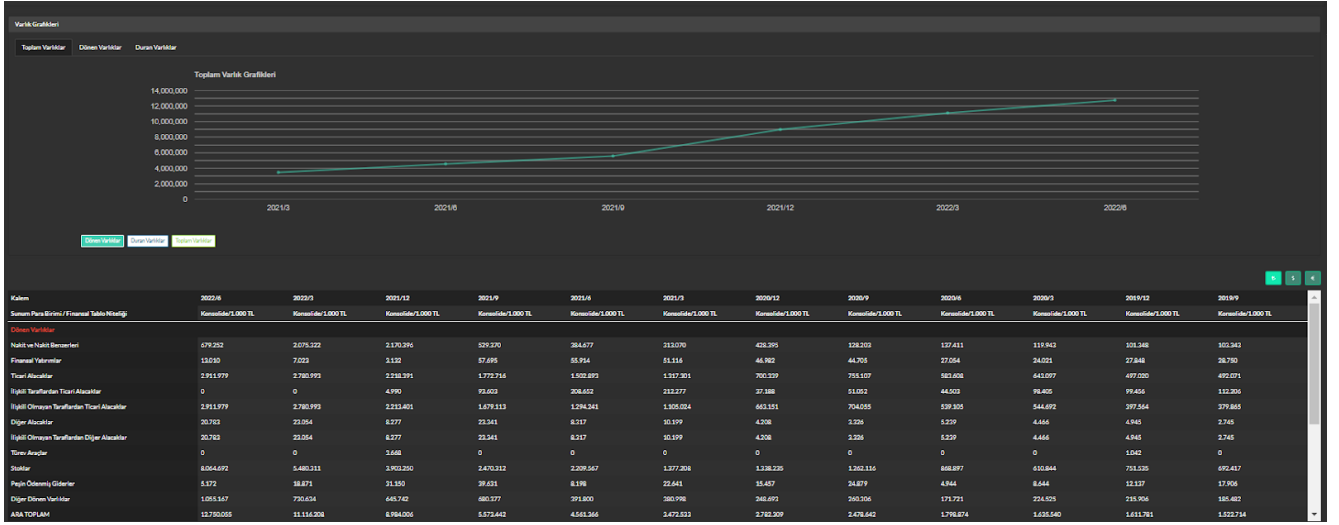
Varlık Grafikleri

Toplam Varlıklar | Dönen Varlıklar | Duran Varlıklar

Toplam Varlık Grafikleri

14,000,000
12,000,000
10,000,000
8,000,000
6,000,000
4,000,000
2,000,000
0

2021/3 2021/6 2021/9 2021/12 2022/3 2022/6

Dönen Varlıklar | Duran Varlıklar | Toplam Varlıklar

| Kalem | 2022/6 | 2022/3 | 2021/12 | 2021/9 | 2021/6 | 2021/3 | 2020/12 | 2020/9 | 2020/6 | 2020/3 | 2019/12 | 2019/9 |
|---|---|---|---|---|---|---|---|---|---|---|---|---|
| Sunum Para Birimi / Finansal Tablo Niteliği | Konsolide/1.000 TL | Konsolide/1.000 TL | Konsolide/1.000 TL | Konsolide/1.000 TL | Konsolide/1.000 TL | Konsolide/1.000 TL | Konsolide/1.000 TL | Konsolide/1.000 TL | Konsolide/1.000 TL | Konsolide/1.000 TL | Konsolide/1.000 TL | Konsolide/1.000 TL |
| Dönen Varlıklar | | | | | | | | | | | | |
| Nakit ve Nakit Benzerleri | 679.252 | 2.075.222 | 2.170.396 | 529.370 | 384.677 | 213.070 | 428.395 | 128.203 | 137.411 | 119.943 | 101.348 | 102.342 |
| Finansal Yatırımlar | 13.010 | 7.023 | 3.132 | 57.695 | 55.914 | 51.116 | 46.982 | 44.705 | 27.054 | 24.021 | 27.848 | 28.750 |
| Ticari Alacaklar | 2.911.979 | 2.780.993 | 2.218.391 | 1.772.716 | 1.502.893 | 1.317.301 | 700.339 | 755.107 | 583.608 | 643.097 | 497.020 | 492.071 |
| İlişkili Taraflardan Ticari Alacaklar | 0 | 0 | 4.990 | 93.603 | 208.652 | 212.277 | 37.188 | 51.052 | 44.503 | 98.405 | 99.456 | 112.206 |
| İlişkili Olmayan Taraflardan Ticari Alacaklar | 2.911.979 | 2.780.993 | 2.213.401 | 1.679.113 | 1.294.241 | 1.105.024 | 663.151 | 704.055 | 539.105 | 544.692 | 397.564 | 379.865 |
| Diğer Alacaklar | 20.783 | 23.054 | 8.277 | 23.341 | 8.317 | 10.199 | 4.208 | 2.326 | 5.239 | 4.466 | 4.945 | 2.745 |
| İlişkili Olmayan Taraflardan Diğer Alacaklar | 20.783 | 23.054 | 8.277 | 23.341 | 8.317 | 10.199 | 4.208 | 2.326 | 5.239 | 4.466 | 4.945 | 2.745 |
| Türev Araçlar | 0 | 0 | 3.688 | 0 | 0 | 0 | 0 | 0 | 0 | 0 | 1.042 | 0 |
| Stoklar | 8.064.692 | 5.480.311 | 3.903.250 | 2.470.312 | 2.209.567 | 1.377.208 | 1.338.235 | 1.262.116 | 868.897 | 610.844 | 751.535 | 692.417 |
| Peşin Ödenmiş Giderler | 5.172 | 18.871 | 31.150 | 39.631 | 8.198 | 22.641 | 15.457 | 24.879 | 4.944 | 8.644 | 12.137 | 17.906 |
| Diğer Dönen Varlıklar | 1.055.167 | 730.634 | 645.742 | 680.377 | 391.800 | 380.998 | 248.693 | 260.306 | 171.721 | 224.525 | 215.906 | 185.482 |
| ARA TOPLAM | 12.750.055 | 11.116.208 | 8.984.006 | 5.573.442 | 4.561.366 | 3.472.533 | 2.782.309 | 2.478.642 | 1.798.874 | 1.635.540 | 1.611.781 | 1.522.714 |